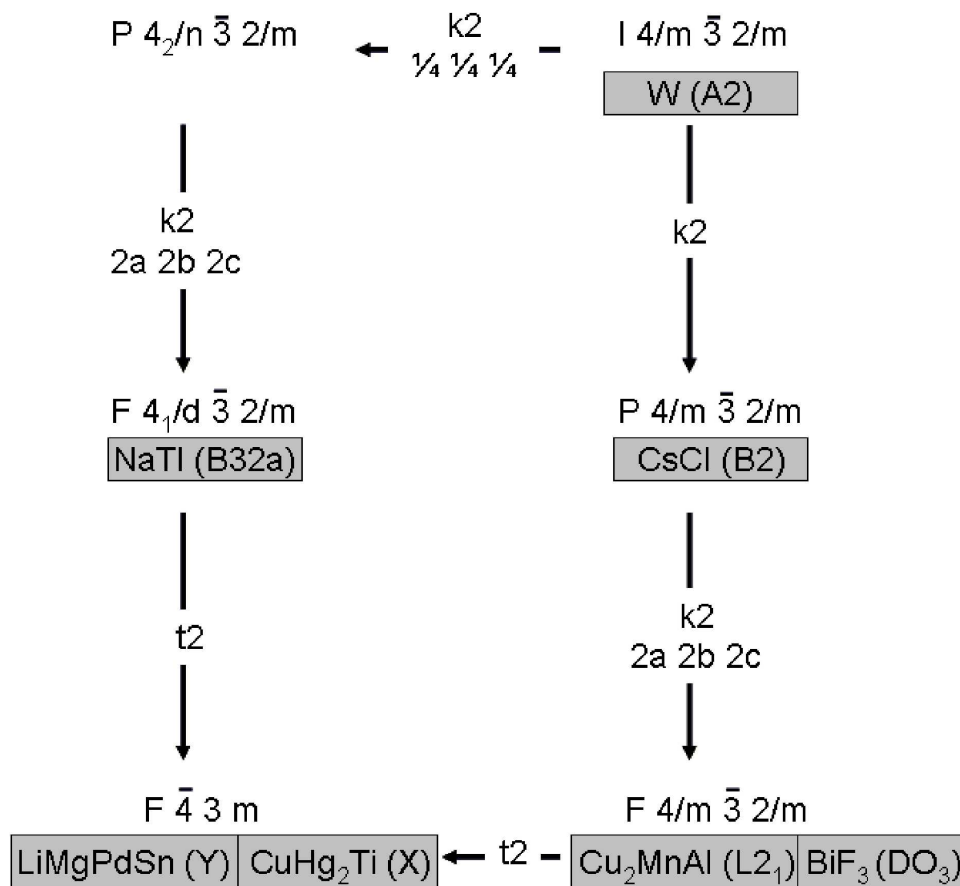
P $4_2$/n $\bar{3}$ 2/m

k2
¼ ¼ ¼

I 4/m $\bar{3}$ 2/m

W (A2)

k2
2a 2b 2c

k2

F $4_1$/d $\bar{3}$ 2/m

NaTl (B32a)

P 4/m $\bar{3}$ 2/m

CsCl (B2)

t2

k2
2a 2b 2c

F $\bar{4}$ 3 m

LiMgPdSn (Y) | CuHg$_2$Ti (X)

t2

F 4/m $\bar{3}$ 2/m

Cu$_2$MnAl (L2$_1$) | BiF$_3$ (DO$_3$)